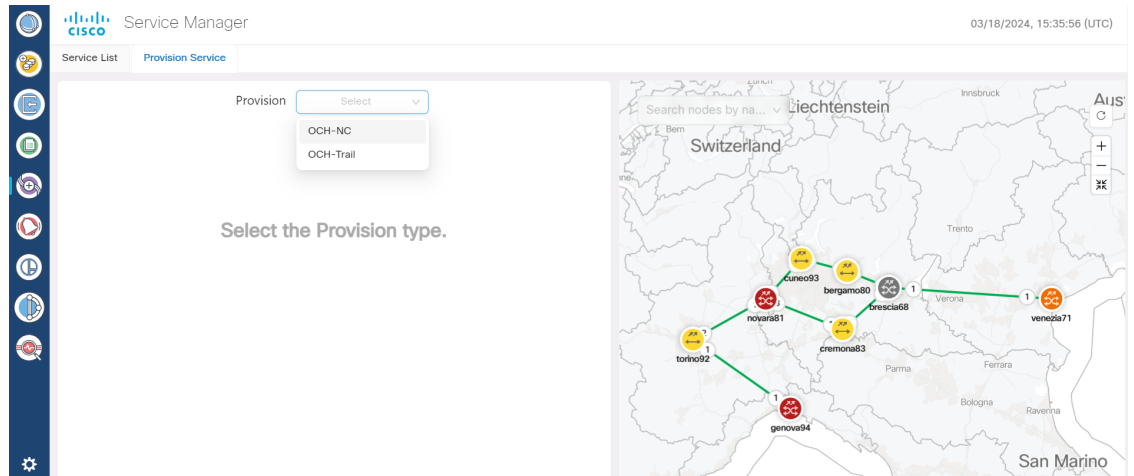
CISCO Service Manager

03/18/2024, 15:35:56 (UTC)

Service List
Provision Service

Provision
Select
OCH-NC
OCH-Trail

Select the Provision type.

Zurich
Search nodes by na...
Bern
Liechtenstein
Innsbruck
Aus
Switzerland
Trento
cuneo93
bergamo80
brescia68
1
1
Verona
venezia71
novara81
cremona83
torino92
1
Parma
Ferrara
1
genova94
Bologna
Ravenna
San Marino